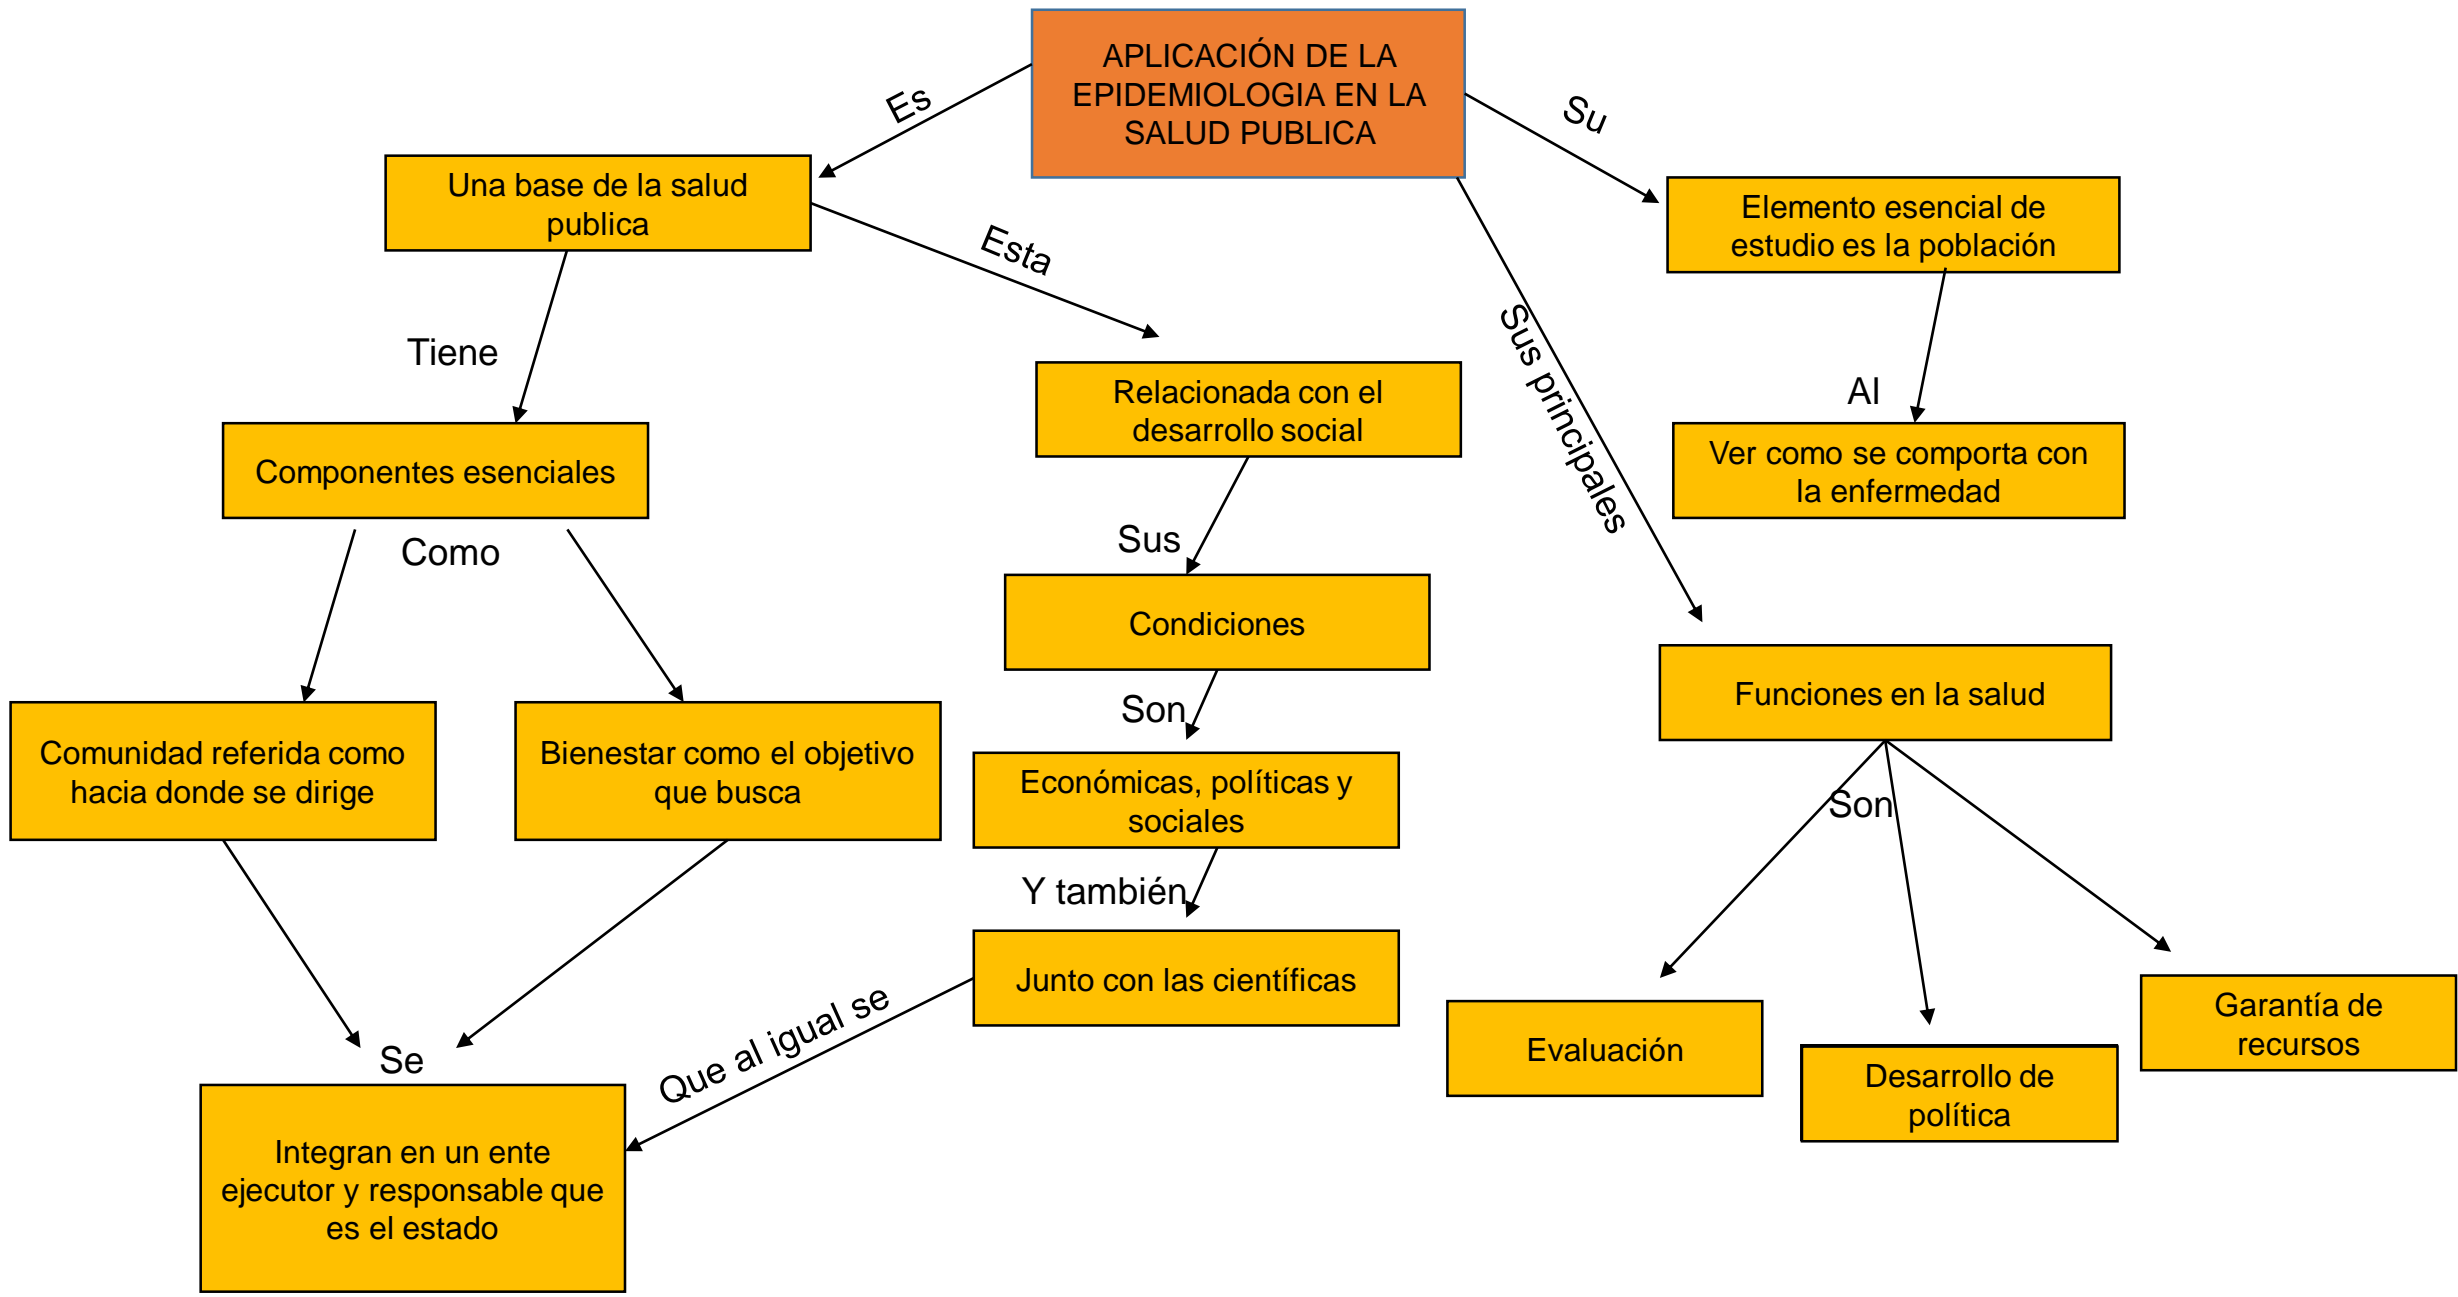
APLICACIÓN DE LA EPIDEMIOLOGIA EN LA SALUD PUBLICA

Es

Una base de la salud publica

Tiene

Componentes esenciales

Como

Comunidad referida como hacia donde se dirige

Bienestar como el objetivo que busca

Se

Integran en un ente ejecutor y responsable que es el estado

Esta

Relacionada con el desarrollo social

Sus

Condiciones

Son

Económicas, políticas y sociales

Y también

Junto con las científicas

Que al igual se

Su

Elemento esencial de estudio es la población

Al

Ver como se comporta con la enfermedad

Sus principales

Funciones en la salud

Son

Evaluación

Desarrollo de política

Garantía de recursos